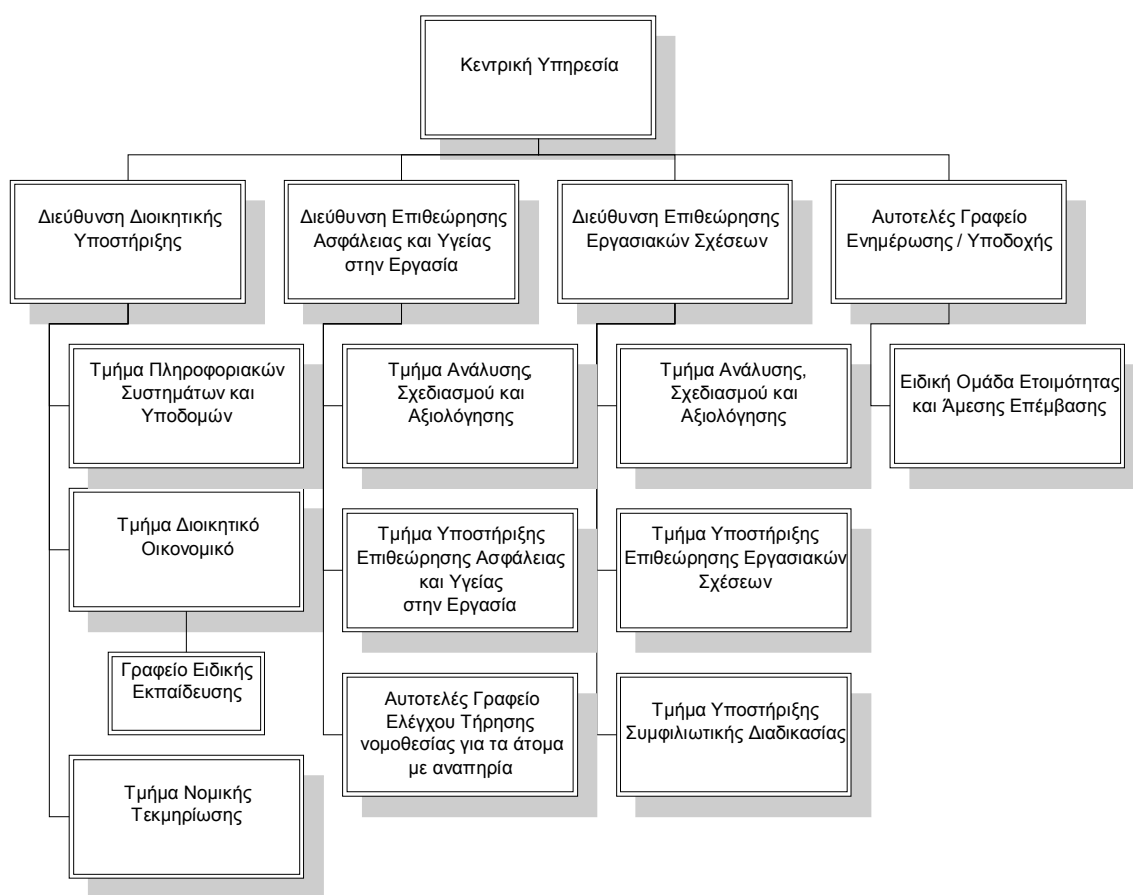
Κεντρική Υπηρεσία

Διεύθυνση Διοικητικής Υποστήριξης

Διεύθυνση Επιθεώρησης Ασφάλειας και Υγείας στην Εργασία

Διεύθυνση Επιθεώρησης Εργασιακών Σχέσεων

Αυτοτελές Γραφείο Ενημέρωσης / Υποδοχής

Τμήμα Πληροφοριακών Συστημάτων και Υποδομών

Τμήμα Διοικητικό Οικονομικό

Γραφείο Ειδικής Εκπαίδευσης

Τμήμα Νομικής Τεκμηρίωσης

Τμήμα Ανάλυσης Σχεδιασμού και Αξιολόγησης

Τμήμα Υποστήριξης Επιθεώρησης Ασφάλειας και Υγείας στην Εργασία

Αυτοτελές Γραφείο Ελέγχου Τήρησης νομοθεσίας για τα άτομα με αναπηρία

Τμήμα Ανάλυσης, Σχεδιασμού και Αξιολόγησης

Τμήμα Υποστήριξης Επιθεώρησης Εργασιακών Σχέσεων

Τμήμα Υποστήριξης Συμφιλιωτικής Διαδικασίας

Ειδική Ομάδα Ετοιμότητας και Άμεσης Επέμβασης